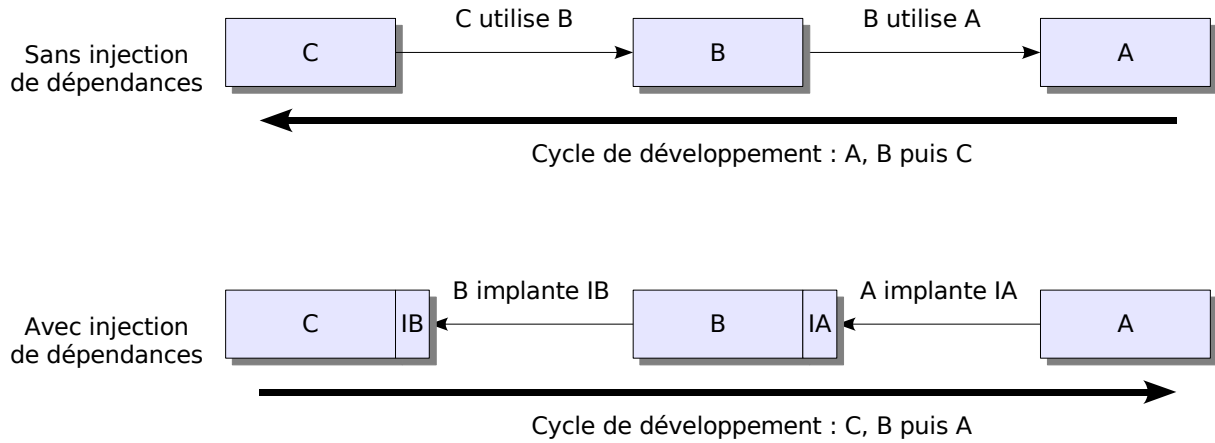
Sans injection de dépendances

C utilise B

B utilise A

C

B

A

Cycle de développement : A, B puis C

Avec injection de dépendances

B implante IB

A implante IA

C

IB

B

IA

A

Cycle de développement : C, B puis A